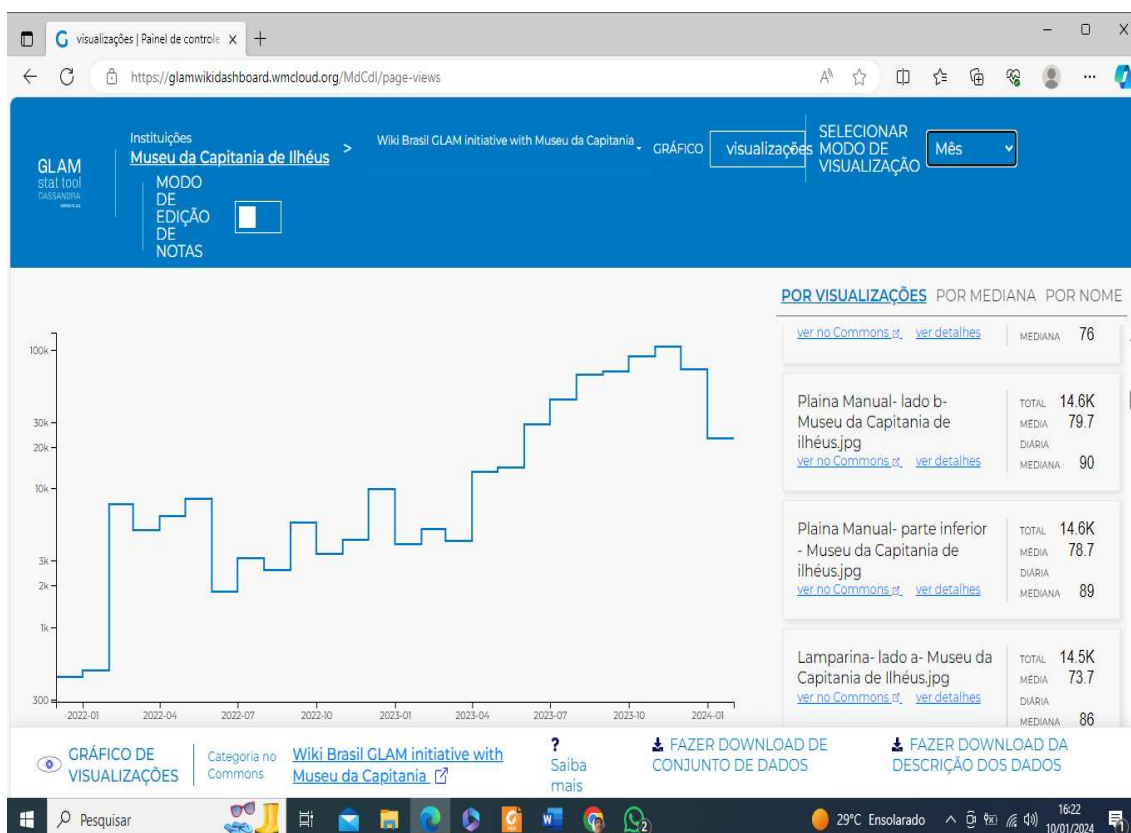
visualizações | Painel de controle ×

https://glamwikidashboard.wmcloud.org/MdCdl/page-views

GLAM stat tool CASSANDRA

Instituições
Museu da Capitania de Ilhéus >

Wiki Brasil GLAM initiative with Museu da Capitania

GRÁFICO visualizações

SELECIONAR MODO DE VISUALIZAÇÃO Mês

MODO DE EDIÇÃO DE NOTAS

POR VISUALIZAÇÕES POR MEDIANA POR NOME

ver no Commons ver detalhes MEDIANA 76

Plaina Manual- lado b- Museu da Capitania de ilhéus.jpg
ver no Commons ver detalhes
TOTAL 14.6K
MÉDIA DIÁRIA 79.7
MEDIANA 90

Plaina Manual- parte inferior - Museu da Capitania de ilhéus.jpg
ver no Commons ver detalhes
TOTAL 14.6K
MÉDIA DIÁRIA 78.7
MEDIANA 89

Lamparina- lado a- Museu da Capitania de Ilhéus.jpg
ver no Commons ver detalhes
TOTAL 14.5K
MÉDIA DIÁRIA 73.7
MEDIANA 86

100k
30k
20k
10k
3k
2k
1k
300

2022-01 2022-04 2022-07 2022-10 2023-01 2023-04 2023-07 2023-10 2024-01

GRÁFICO DE VISUALIZAÇÕES
Categoria no Commons
Wiki Brasil GLAM initiative with Museu da Capitania
? Saiba mais
FAZER DOWNLOAD DE CONJUNTO DE DADOS
FAZER DOWNLOAD DA DESCRIÇÃO DOS DADOS

Pesquisar
29°C Ensolarado
16:22
10/01/2024